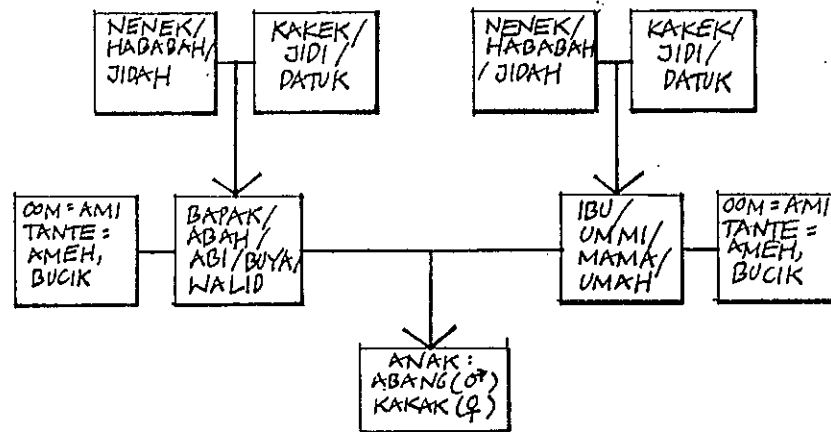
NENEK/ HABABAH/ JIDAH

KAKEK/ JIDI/ DATUK

NENEK/ HABABAH / JIDAH

KAKEK/ JIDI/ DATUK

OOM = AMI TANTE = AMEH, BUCIK

BAPAK/ ABAH/ ABI/ BUYA/ WALID

IBU/ UMMI/ MAMA/ UMAH

OOM = AMI TANTE = AMEH, BUCIK

ANAK: ABANG (♂) KAKAK (♀)